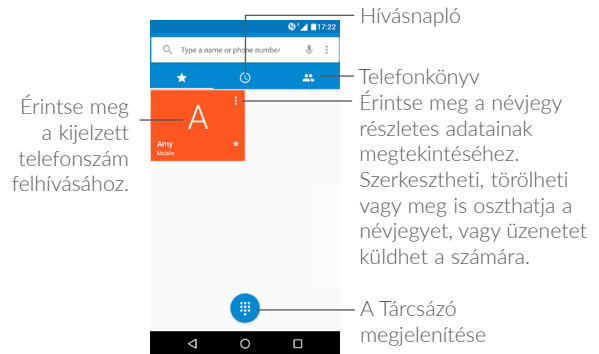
Hívásnapló

17:22

Type a name or phone number

Telefonkönyv

Érintse meg a kijelzett telefonszám felhívásához.

A

Amy
Mobile

Érintse meg a névjegy részletes adatainak megtekintéséhez. Szerkesztheti, törölheti vagy meg is oszthatja a névjegyet, vagy üzenetet küldhet a számára.

A Tárcsázó megjelenítése